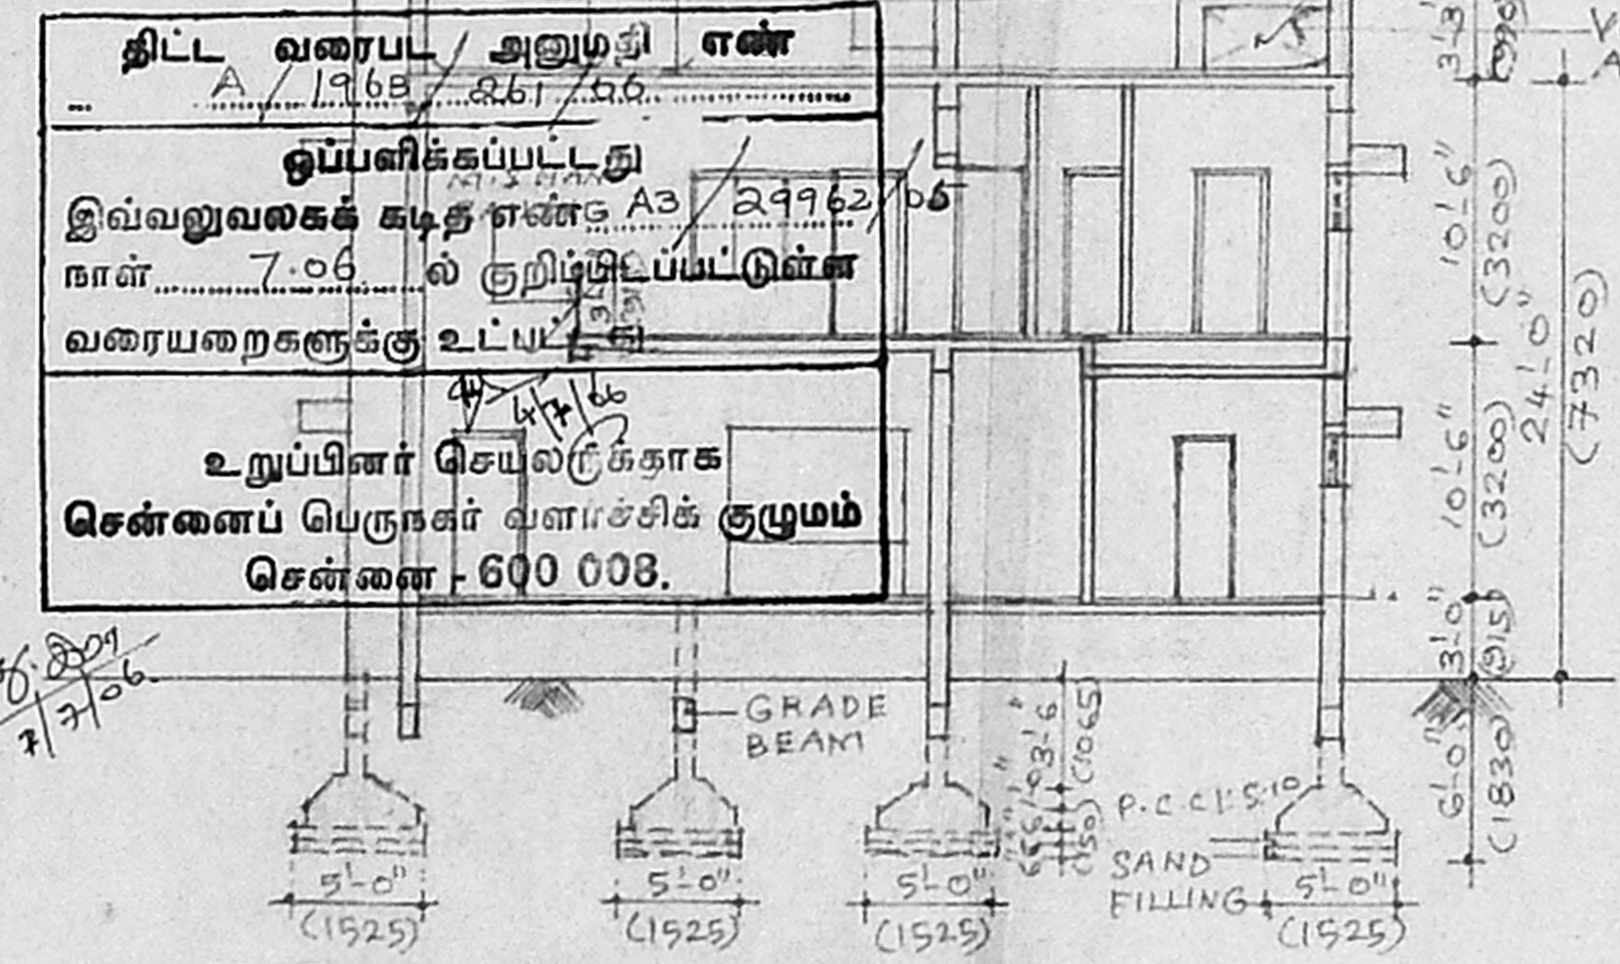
திட்ட வரைபட அனுமதி எண்
A / 1968 / 261 / 06

ஒப்பளிக்கப்பட்டது
இவ்வலுவலகக் கடித எண் A3 / 29962 / 05
நாள் 7.06 ல் குறிப்பிடப்பட்டுள்ள வரையறைகளுக்கு உட்பட்டு

4/7/06

உறுப்பினர் செயலருக்காக
சென்னைப் பெருநகர் வளர்ச்சிக் குழுமம்
சென்னை - 600 008.

5.8.2007
7/7/06

GRADE BEAM

P.C.C 1:5:10

SAND FILLING

5'-0"
(1525)
5'-0"
(1525)
5'-0"
(1525)
5'-0"
(1525)

3'-6"
(1065)

3'-3"
10'-6"
(3200)
24'-0"
(7320)
10'-6"
(3200)
3'-0"
(915)
6'-0"
(1830)